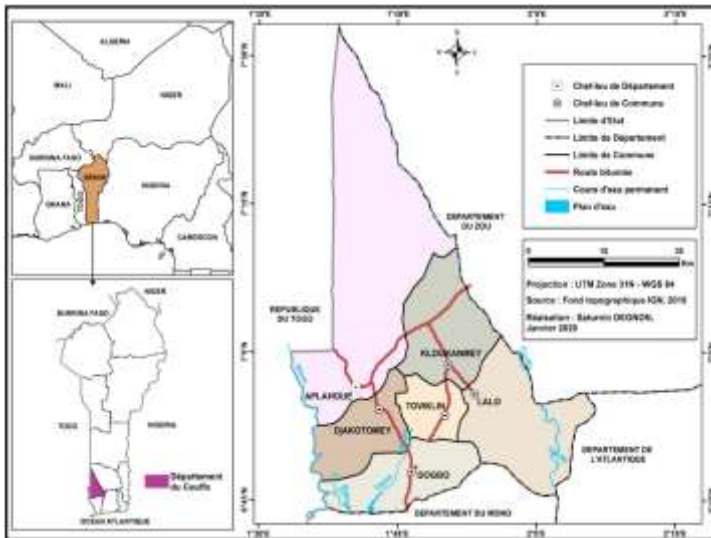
ALGERIA
MALI
NIGER
BURKINA FASO
BENIN
NIGERIA
GHANA
TOGO
CAMEROON

NIGER
BURKINA FASO
TOGO
NIGERIA
Département du Couffo
OCEAN ATLANTIQUE

1°30'E
1°45'E
2°0'E
2°15'E
7°30'N
7°15'N
7°0'N
6°45'N

Chef-lieu de Département
Chef-lieu de Commune
Limite d'Etat
Limite de Département
Limite de Commune
Route bitumée
Cours d'eau permanent
Plan d'eau

0 10 20 Km

Projection : UTM Zone 31N - WGS 84
Source : Fond topographique IGN, 2016
Réalisation : Sakariou DEGNON, Janvier 2020

DEPARTEMENT DU ZOU
REPUBLIQUE DU TOGO
KLOUEKANMEY
APLAHOUE
TOVIKLIN
LALO
DJAKOTOMEY
DOGBO
DEPARTEMENT DE L'ATLANTIQUE
DEPARTEMENT DU MONO